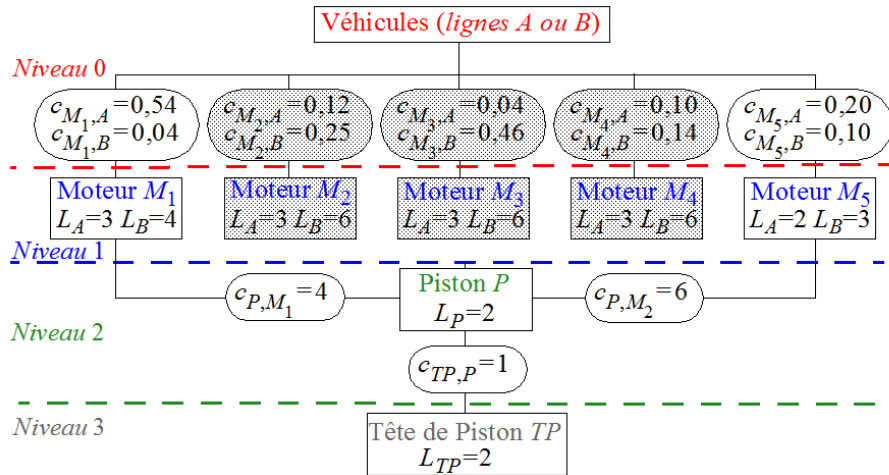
Véhicules (*lignes A ou B*)

*Niveau* 0

$c_{M_1,A}=0{,}54$
$c_{M_1,B}=0{,}04$

$c_{M_2,A}=0{,}12$
$c_{M_2,B}=0{,}25$

$c_{M_3,A}=0{,}04$
$c_{M_3,B}=0{,}46$

$c_{M_4,A}=0{,}10$
$c_{M_4,B}=0{,}14$

$c_{M_5,A}=0{,}20$
$c_{M_5,B}=0{,}10$

Moteur $M_1$
$L_A=3$ $L_B=4$

Moteur $M_2$
$L_A=3$ $L_B=6$

Moteur $M_3$
$L_A=3$ $L_B=6$

Moteur $M_4$
$L_A=3$ $L_B=6$

Moteur $M_5$
$L_A=2$ $L_B=3$

*Niveau* 1

$c_{P,M_1}=4$

Piston $P$
$L_P=2$

$c_{P,M_2}=6$

*Niveau* 2

$c_{TP,P}=1$

*Niveau* 3

Tête de Piston $TP$
$L_{TP}=2$